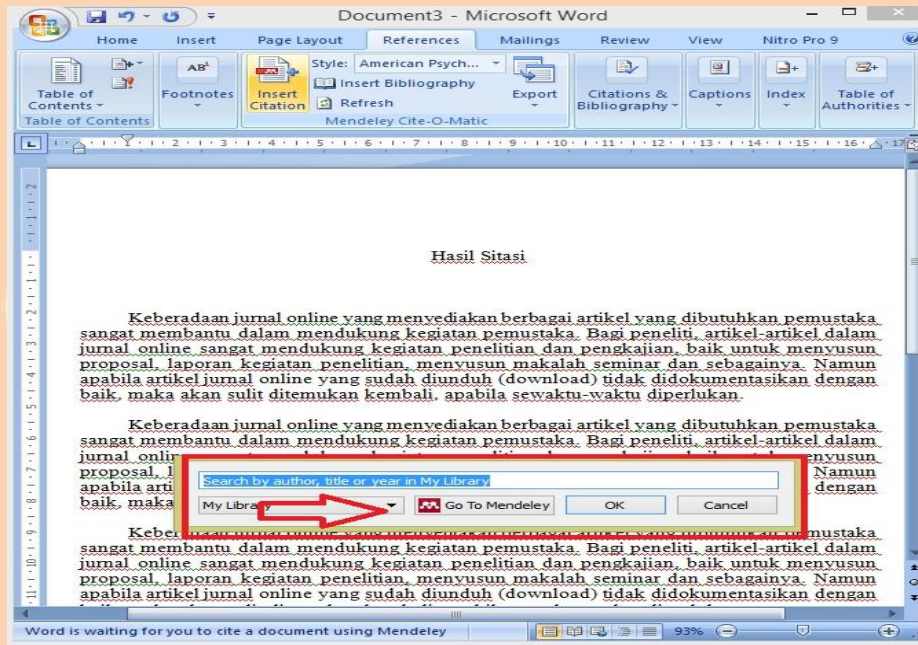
Document3 - Microsoft Word

Home Insert Page Layout References Mailings Review View Nitro Pro 9

Table of Contents
Table of Contents
Footnotes
Insert Citation
Style: American Psych...
Insert Bibliography
Refresh
Export
Mendeley Cite-O-Matic
Citations & Bibliography
Captions
Index
Table of Authorities

Hasil Sitasi

Keberadaan jurnal online yang menyediakan berbagai artikel yang dibutuhkan pemustaka sangat membantu dalam mendukung kegiatan pemustaka. Bagi peneliti, artikel-artikel dalam jurnal online sangat mendukung kegiatan penelitian dan pengkajian, baik untuk menyusun proposal, laporan kegiatan penelitian, menyusun makalah seminar dan sebagainya. Namun apabila artikel jurnal online yang sudah diunduh (download) tidak didokumentasikan dengan baik, maka akan sulit ditemukan kembali, apabila sewaktu-waktu diperlukan.

Keberadaan jurnal online yang menyediakan berbagai artikel yang dibutuhkan pemustaka sangat membantu dalam mendukung kegiatan pemustaka. Bagi peneliti, artikel-artikel dalam jurnal onli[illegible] proposal, l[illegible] Namun apabila arti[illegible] dengan baik, maka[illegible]

Search by author, title or year in My Library
My Library
Go To Mendeley
OK
Cancel

Keber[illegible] mustaka sangat membantu dalam mendukung kegiatan pemustaka. Bagi peneliti, artikel-artikel dalam jurnal online sangat mendukung kegiatan penelitian dan pengkajian, baik untuk menyusun proposal, laporan kegiatan penelitian, menyusun makalah seminar dan sebagainya. Namun apabila artikel jurnal online yang sudah diunduh (download) tidak didokumentasikan dengan

Word is waiting for you to cite a document using Mendeley
93%